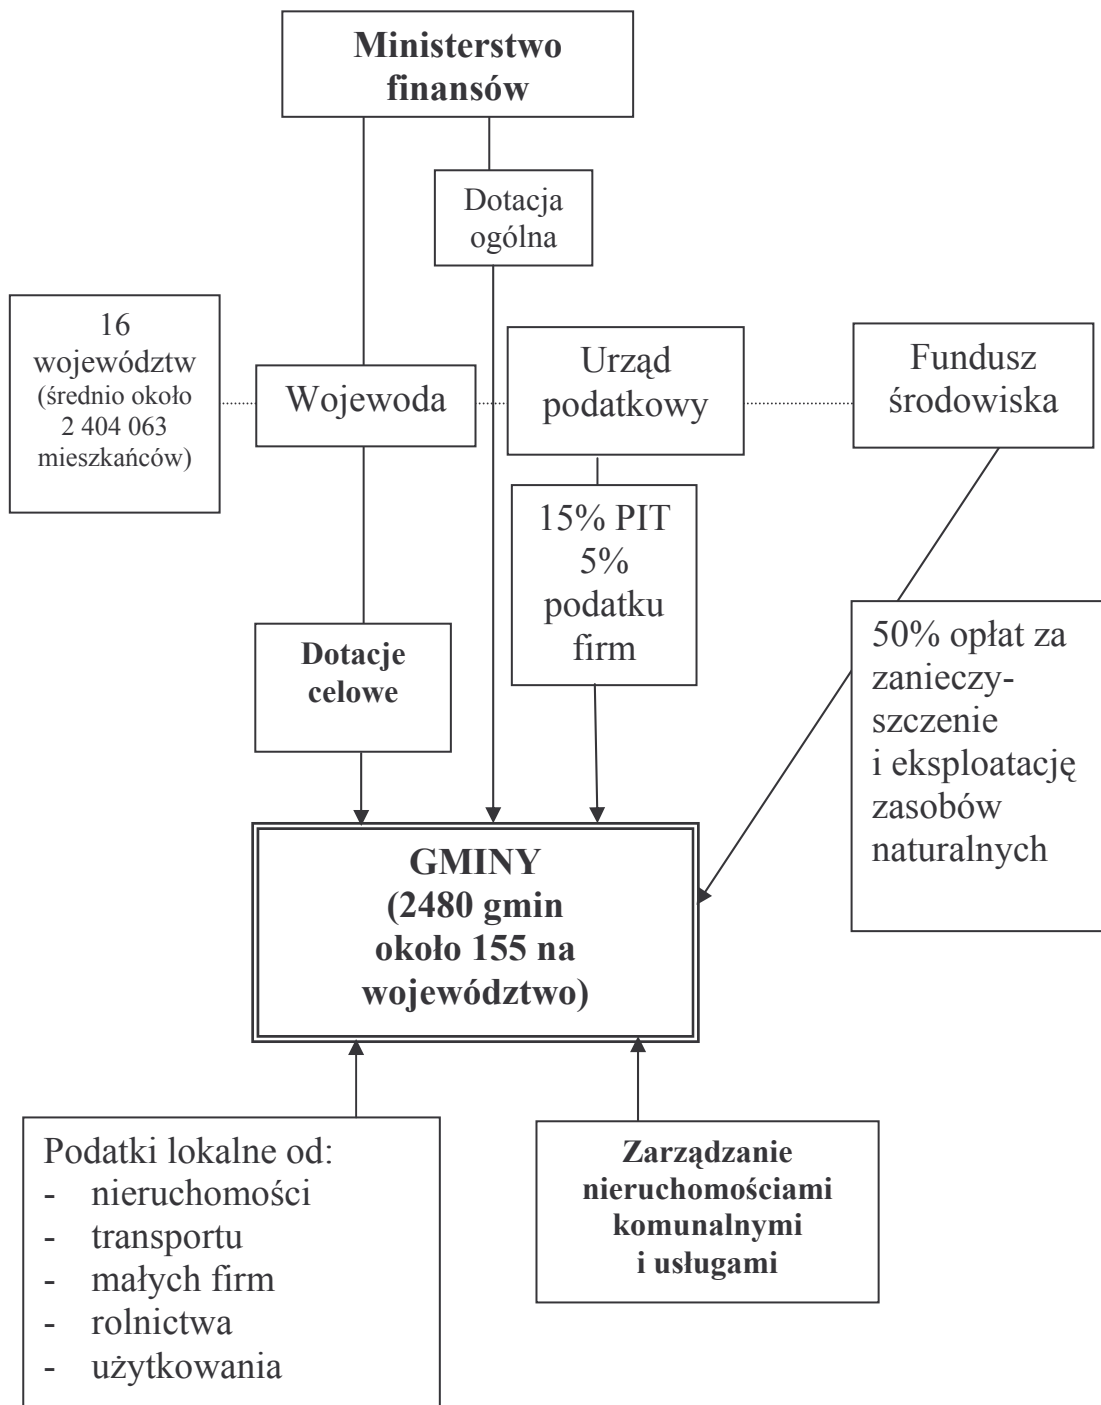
Ministerstwo finansów

Dotacja ogólna

16 województw (średnio około 2 404 063 mieszkańców)

Wojewoda

Urząd podatkowy

Fundusz środowiska

15% PIT 5% podatku firm

Dotacje celowe

50% opłat za zanieczyszczenie i eksploatację zasobów naturalnych

GMINY (2480 gmin około 155 na województwo)

Podatki lokalne od:
- nieruchomości
- transportu
- małych firm
- rolnictwa
- użytkowania

Zarządzanie nieruchomościami komunalnymi i usługami